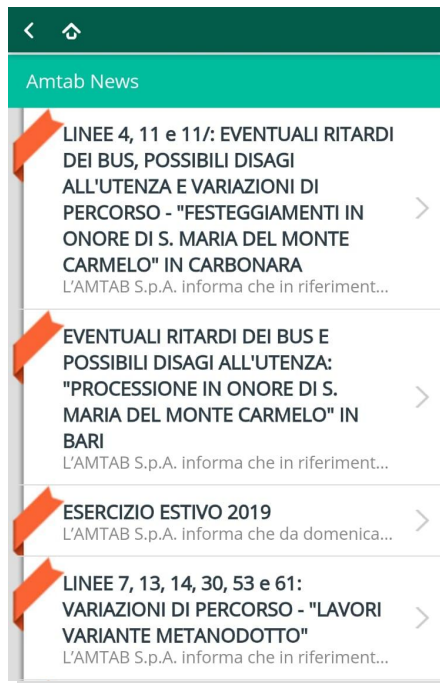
Amtab News

LINEE 4, 11 e 11/: EVENTUALI RITARDI DEI BUS, POSSIBILI DISAGI ALL'UTENZA E VARIAZIONI DI PERCORSO - "FESTEGGIAMENTI IN ONORE DI S. MARIA DEL MONTE CARMELO" IN CARBONARA
L'AMTAB S.p.A. informa che in riferiment...

EVENTUALI RITARDI DEI BUS E POSSIBILI DISAGI ALL'UTENZA: "PROCESSIONE IN ONORE DI S. MARIA DEL MONTE CARMELO" IN BARI
L'AMTAB S.p.A. informa che in riferiment...

ESERCIZIO ESTIVO 2019
L'AMTAB S.p.A. informa che da domenica...

LINEE 7, 13, 14, 30, 53 e 61: VARIAZIONI DI PERCORSO - "LAVORI VARIANTE METANODOTTO"
L'AMTAB S.p.A. informa che in riferiment...